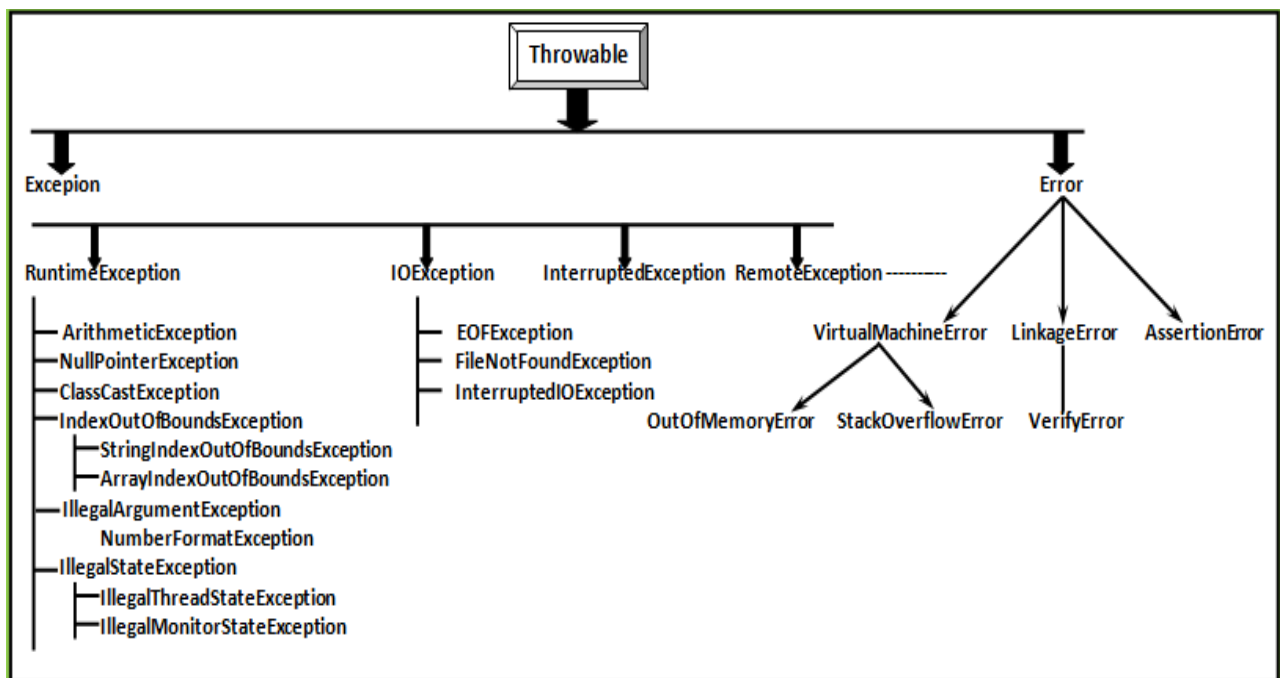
Throwable

Excepion

Error

RuntimeException

IOException

InterruptedException

RemoteException ----------

ArithmeticException
NullPointerException
ClassCastException
IndexOutOfBoundsException
StringIndexOutOfBoundsException
ArrayIndexOutOfBoundsException
IllegalArgumentException
NumberFormatException
IllegalStateException
IllegalThreadStateException
IllegalMonitorStateException

EOFException
FileNotFoundException
InterruptedIOException

VirtualMachineError
LinkageError
AssertionError

OutOfMemoryError
StackOverflowError
VerifyError